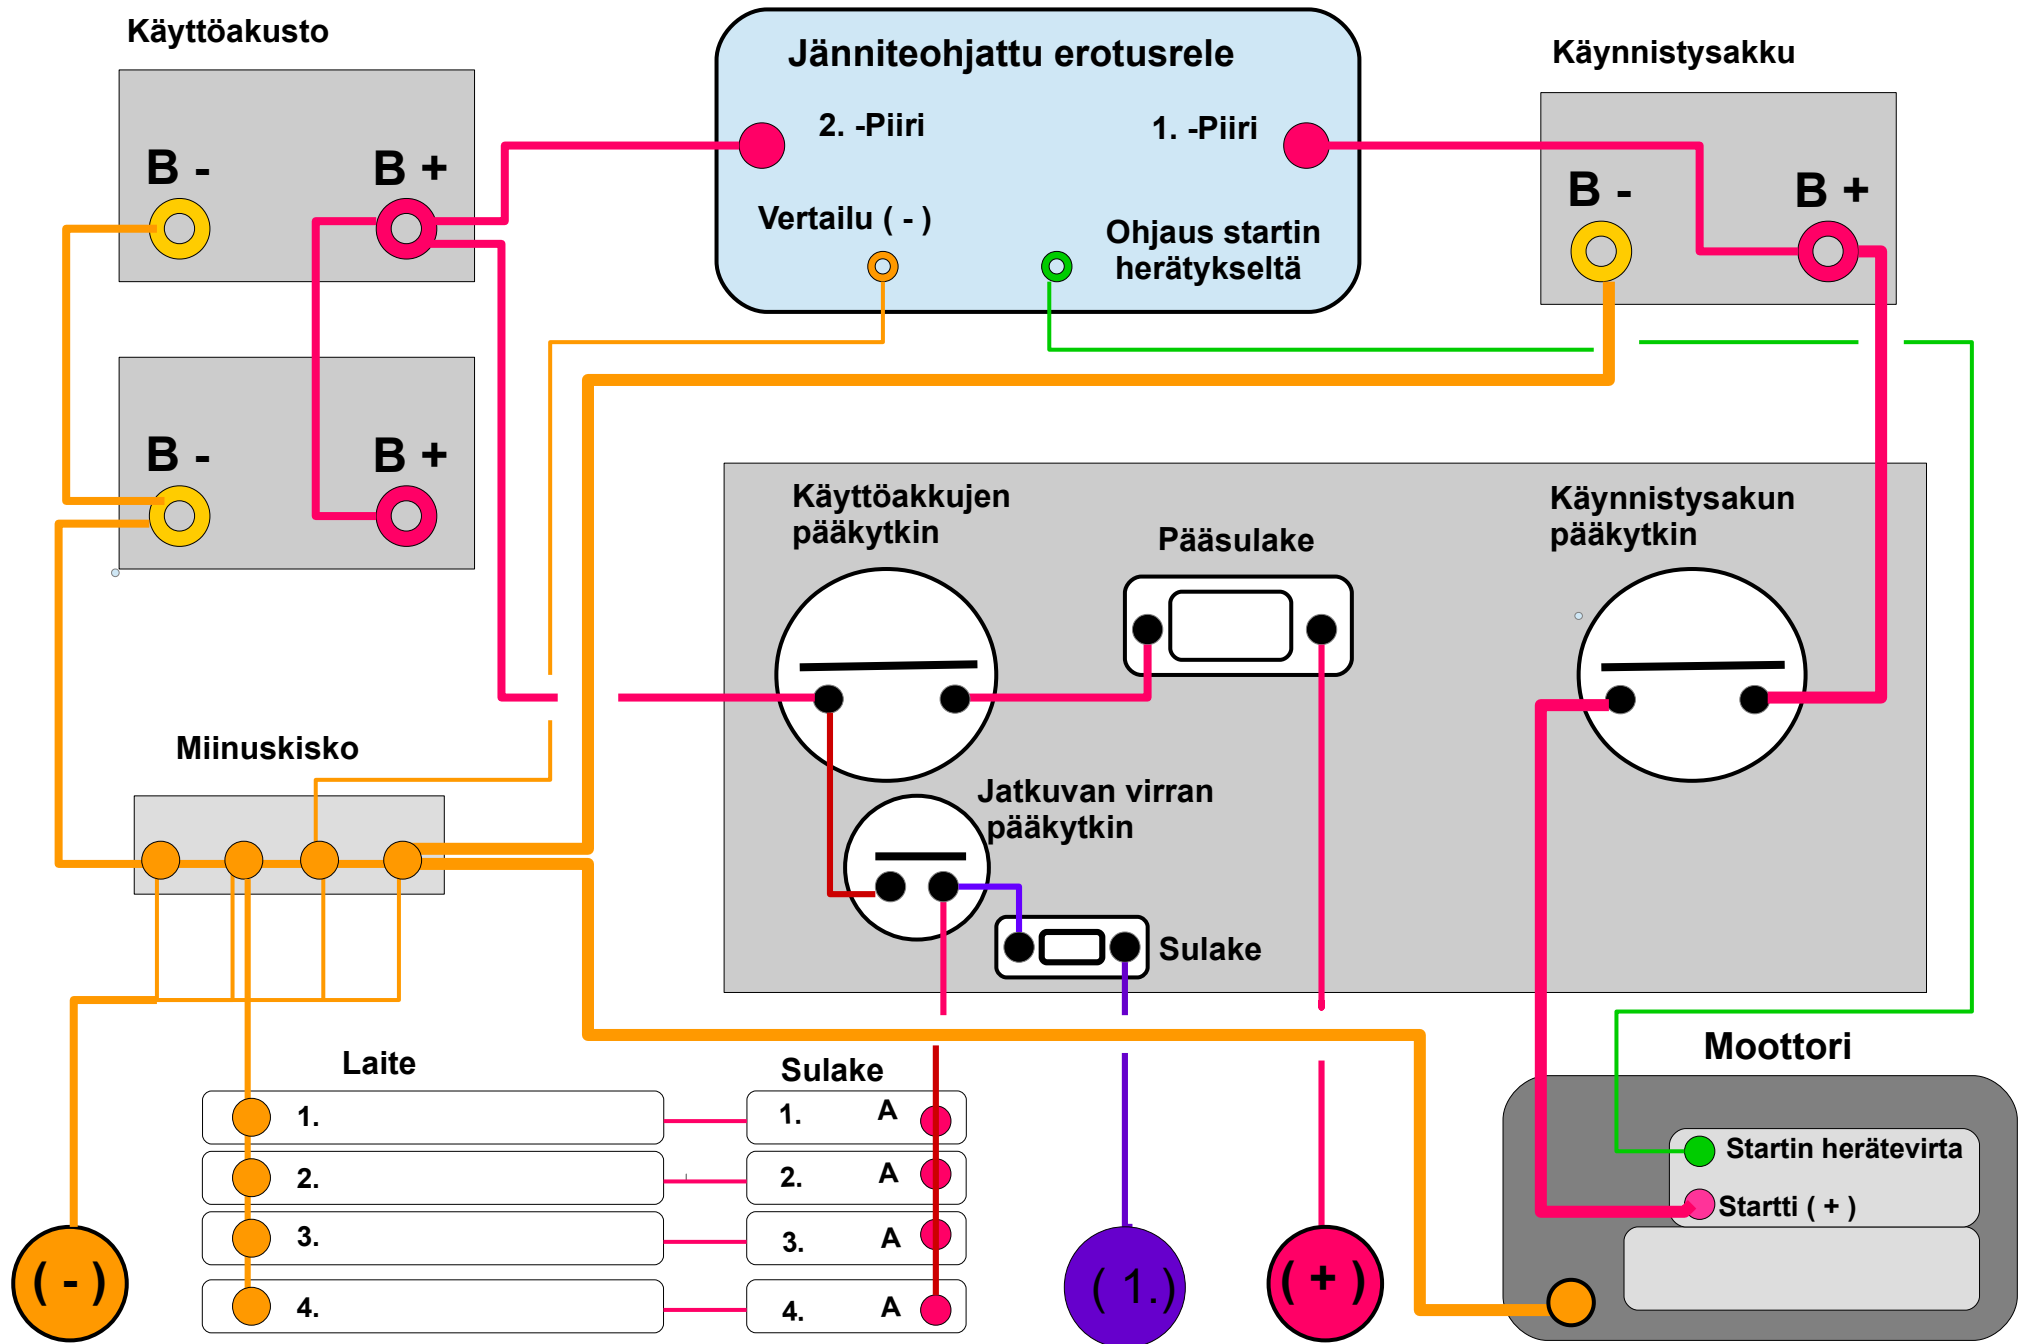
Käyttöakusto

B -
B +

B -
B +

Jänniteohjattu erotusrele
2. -Piiri
1. -Piiri
Vertailu ( - )
Ohjaus startin herätykseltä

Käynnistysakku
B -
B +

Käyttöakkujen pääkytkin
Pääsulake
Käynnistysakun pääkytkin

Jatkuvan virran pääkytkin
Sulake

Miinuskisko

Laite
1.
2.
3.
4.

Sulake
1. A
2. A
3. A
4. A

Moottori
Startin herätevirta
Startti ( + )

( - )
( 1.)
( + )